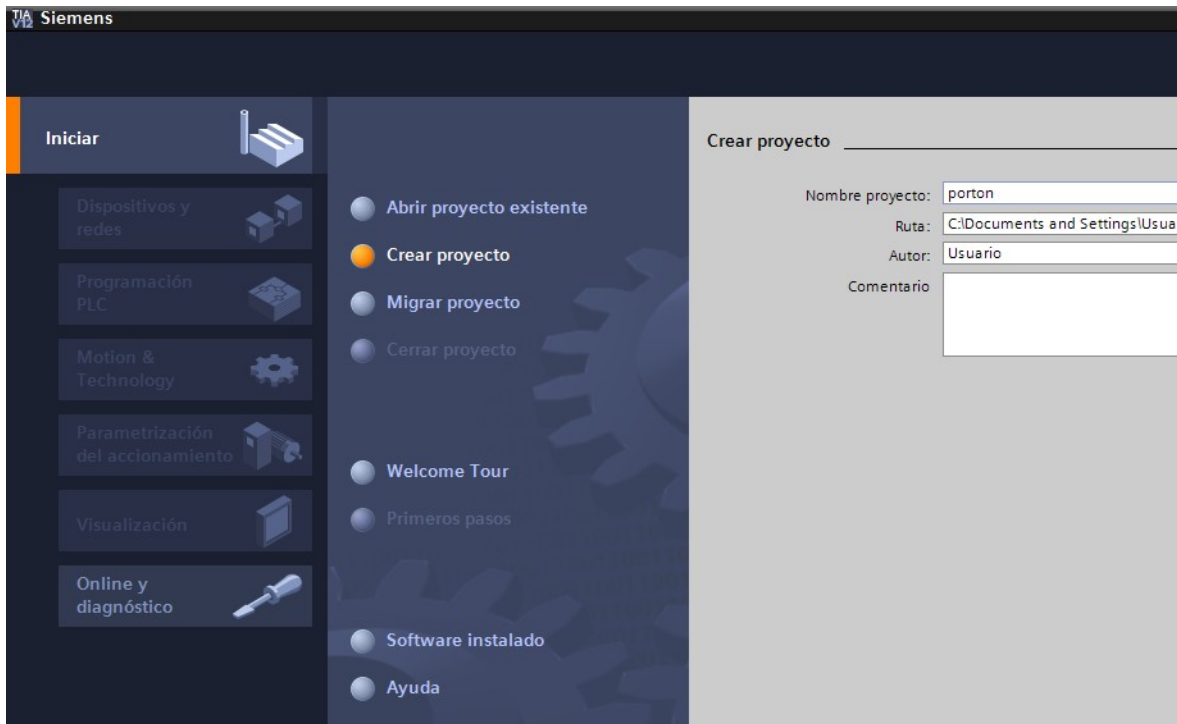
TIA V13 Siemens

Iniciar

Dispositivos y redes

Programación PLC

Motion & Technology

Parametrización del accionamiento

Visualización

Online y diagnóstico

Abrir proyecto existente

Crear proyecto

Migrar proyecto

Cerrar proyecto

Welcome Tour

Primeros pasos

Software instalado

Ayuda

Crear proyecto

Nombre proyecto: porton

Ruta: C:\Documents and Settings\Usua

Autor: Usuario

Comentario